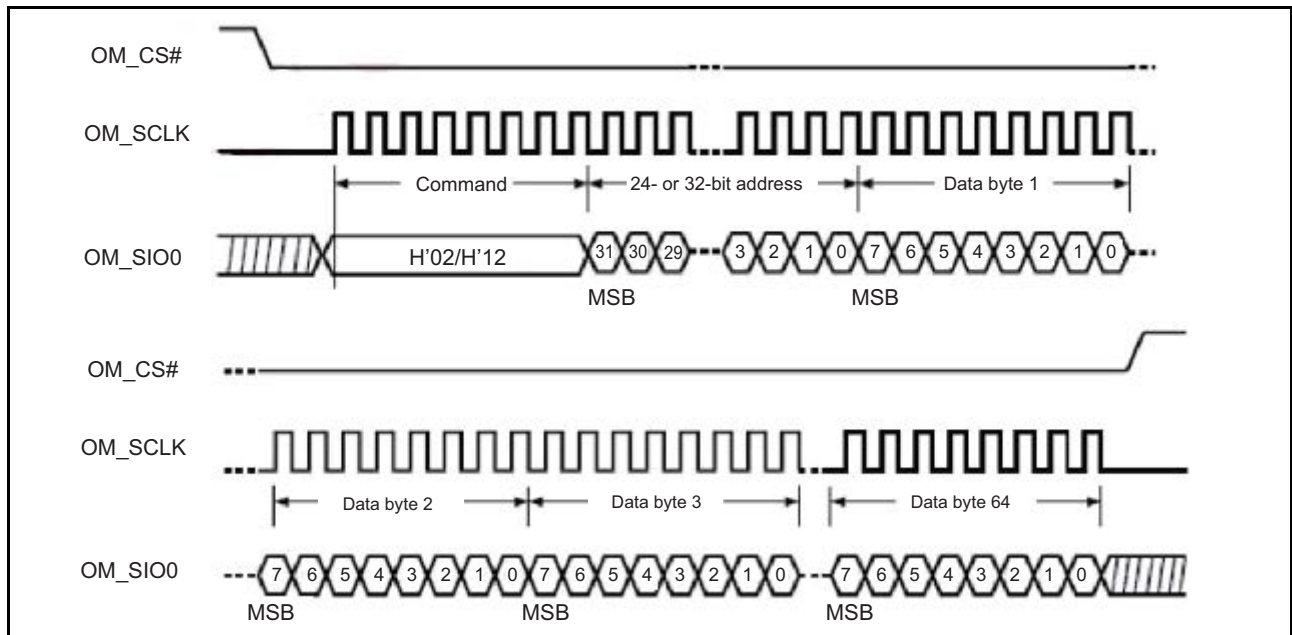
OM_CS#

OM_SCLK

Command

24- or 32-bit address

Data byte 1

OM_SIO0

H'02/H'12

31 30 29 3 2 1 0 7 6 5 4 3 2 1 0

MSB

MSB

OM_CS#

OM_SCLK

Data byte 2

Data byte 3

Data byte 64

OM_SIO0

7 6 5 4 3 2 1 0 7 6 5 4 3 2 1 0 7 6 5 4 3 2 1 0

MSB

MSB

MSB